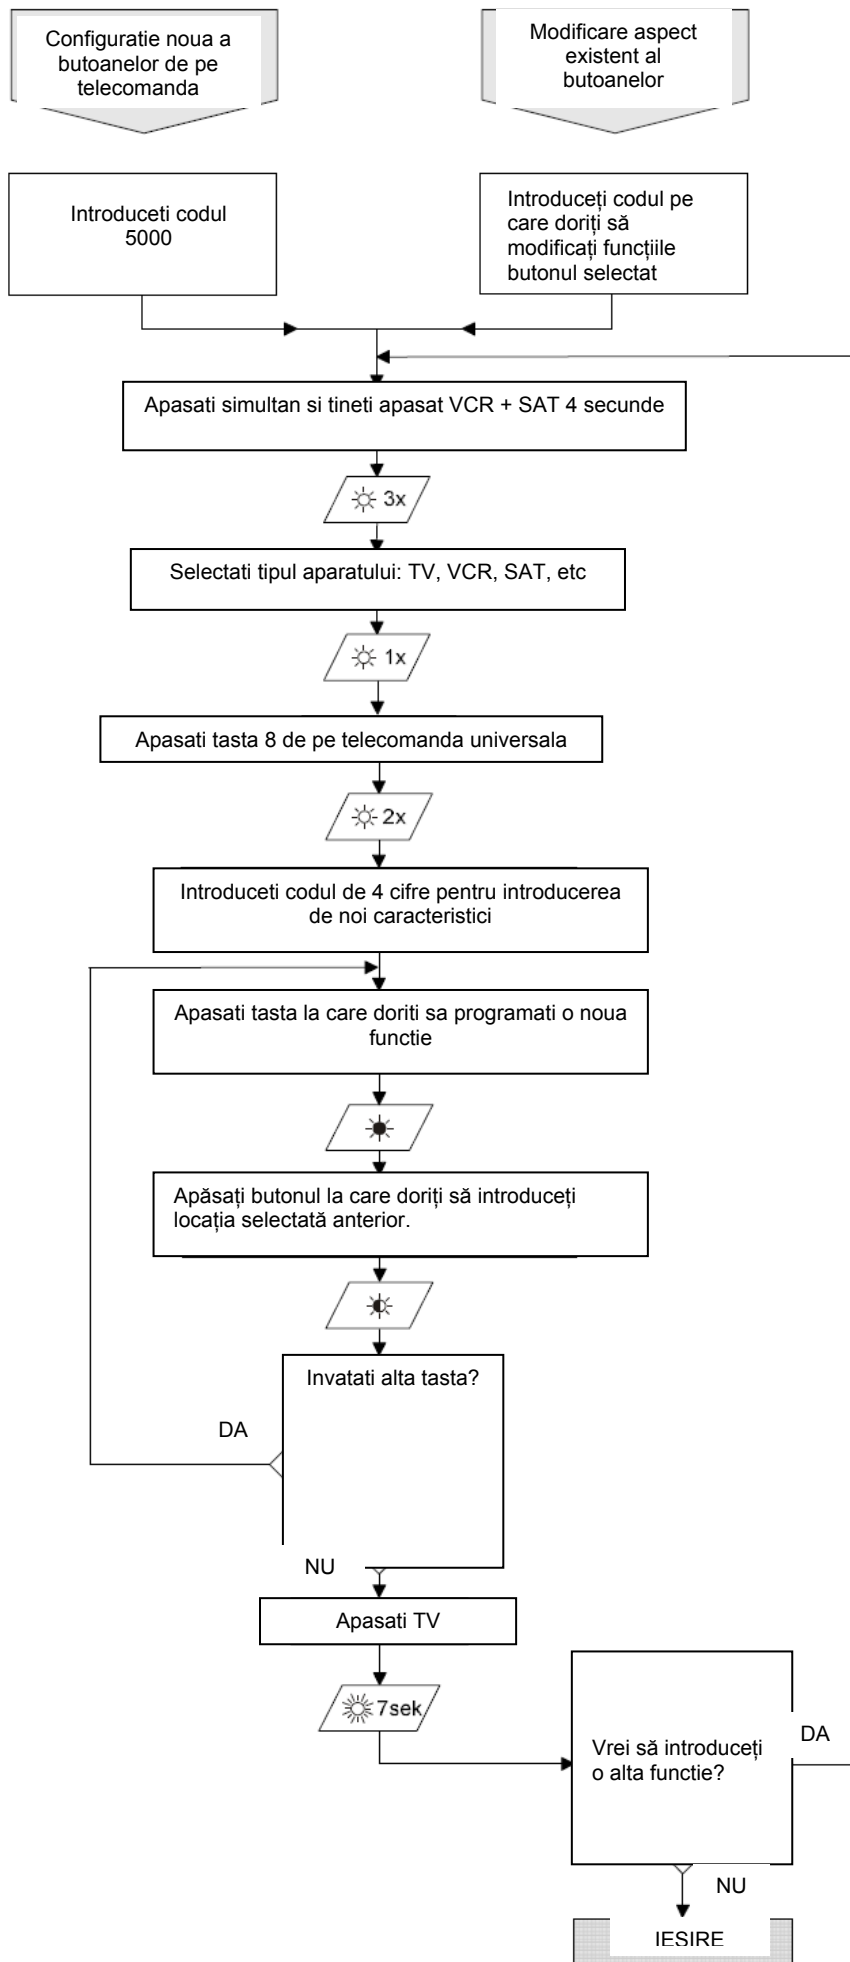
Configuratie noua a butoanelor de pe telecomanda

Modificare aspect existent al butoanelor

Introduceti codul 5000

Introduceți codul pe care doriți să modificați funcțiile butonul selectat

Apasati simultan si tineti apasat VCR + SAT 4 secunde

3x

Selectati tipul aparatului: TV, VCR, SAT, etc

1x

Apasati tasta 8 de pe telecomanda universala

2x

Introduceti codul de 4 cifre pentru introducerea de noi caracteristici

Apasati tasta la care doriti sa programati o noua functie

Apăsați butonul la care doriți să introduceți locația selectată anterior.

Invatati alta tasta?

DA

NU

Apasati TV

7sek

Vrei să introduceți o alta functie?

DA

NU

IESIRE